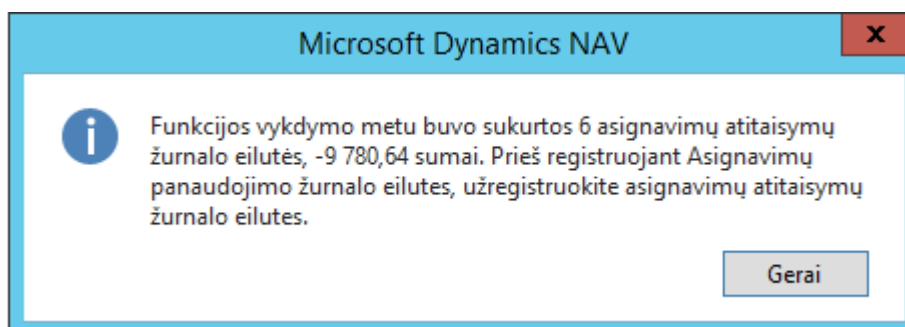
Microsoft Dynamics NAV

x

i

Funkcijos vykdymo metu buvo sukurtos 6 asignavimų atitaisymų žurnalo eilutės, -9 780,64 sumai. Prieš registruojant Asignavimų panaudojimo žurnalo eilutes, užregistruokite asignavimų atitaisymų žurnalo eilutes.

Gerai